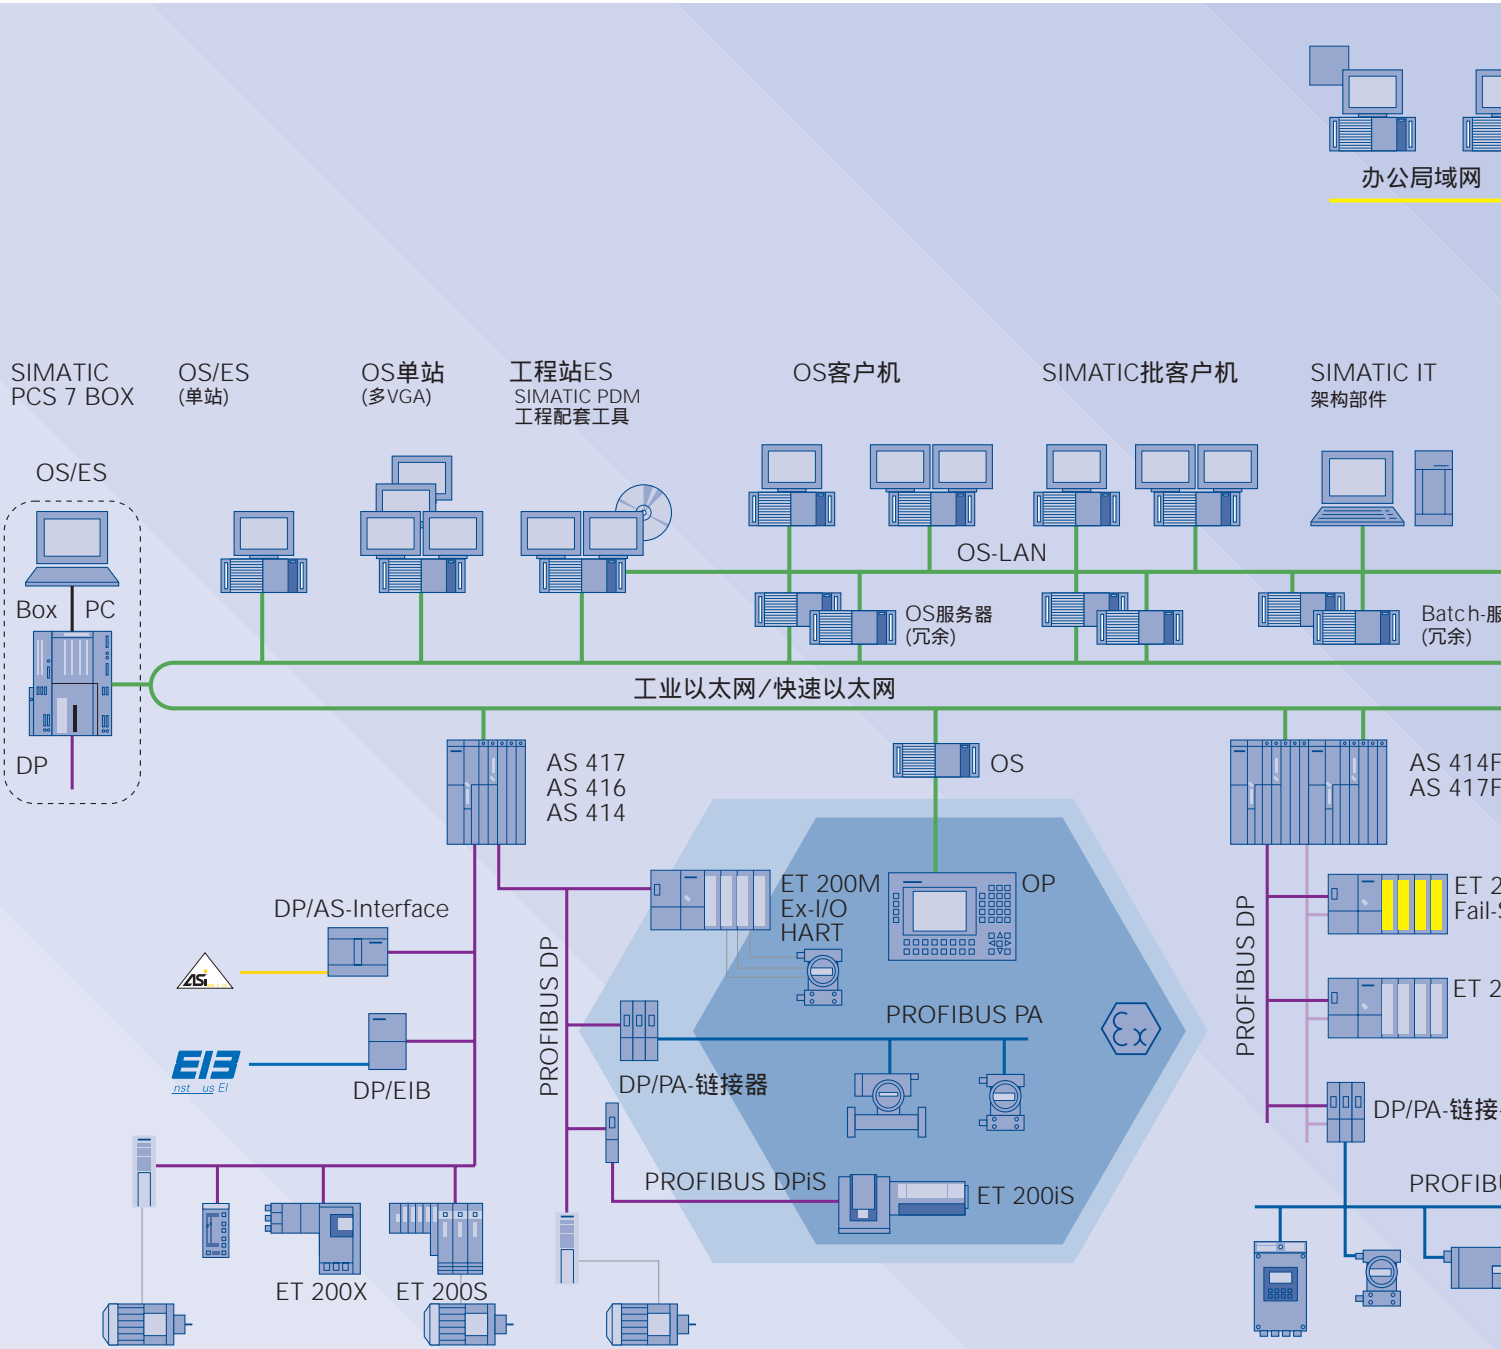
办公局域网

SIMATIC PCS 7 BOX

OS/ES (单站)

OS单站 (多VGA)

工程站ES
SIMATIC PDM
工程配套工具

OS客户机

SIMATIC批客户机

SIMATIC IT
架构部件

OS/ES

Box PC

DP

OS-LAN

OS服务器 (冗余)

Batch-服 (冗余)

工业以太网/快速以太网

AS 417
AS 416
AS 414

OS

AS 414F
AS 417F

ET 200M
Ex-I/O
HART

OP

DP/AS-Interface

PROFIBUS DP

PROFIBUS PA

DP/EIB

DP/PA-链接器

PROFIBUS DPiS

ET 200iS

ET 200X

ET 200S

PROFIBUS DP

ET 2
Fail-

ET 2

DP/PA-链接

PROFIB

EIB